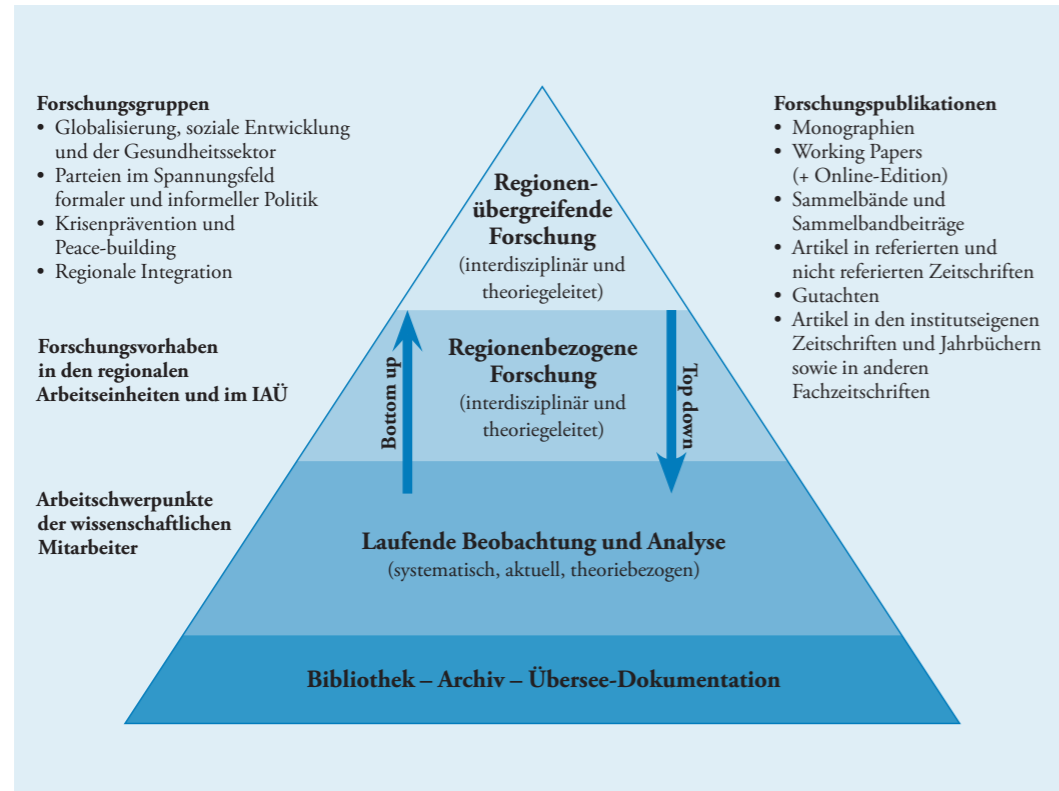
**Forschungsgruppen**
- Globalisierung, soziale Entwicklung und der Gesundheitssektor
- Parteien im Spannungsfeld formaler und informeller Politik
- Krisenprävention und Peace-building
- Regionale Integration

**Forschungsvorhaben in den regionalen Arbeitseinheiten und im IAÜ**

**Arbeitschwerpunkte der wissenschaftlichen Mitarbeiter**

**Regionen-übergreifende Forschung**
(interdisziplinär und theoriegeleitet)

**Regionenbezogene Forschung**
(interdisziplinär und theoriegeleitet)

Bottom up

Top down

**Laufende Beobachtung und Analyse**
(systematisch, aktuell, theoriebezogen)

**Bibliothek – Archiv – Übersee-Dokumentation**

**Forschungspublikationen**
- Monographien
- Working Papers (+ Online-Edition)
- Sammelbände und Sammelbandbeiträge
- Artikel in referierten und nicht referierten Zeitschriften
- Gutachten
- Artikel in den institutseigenen Zeitschriften und Jahrbüchern sowie in anderen Fachzeitschriften